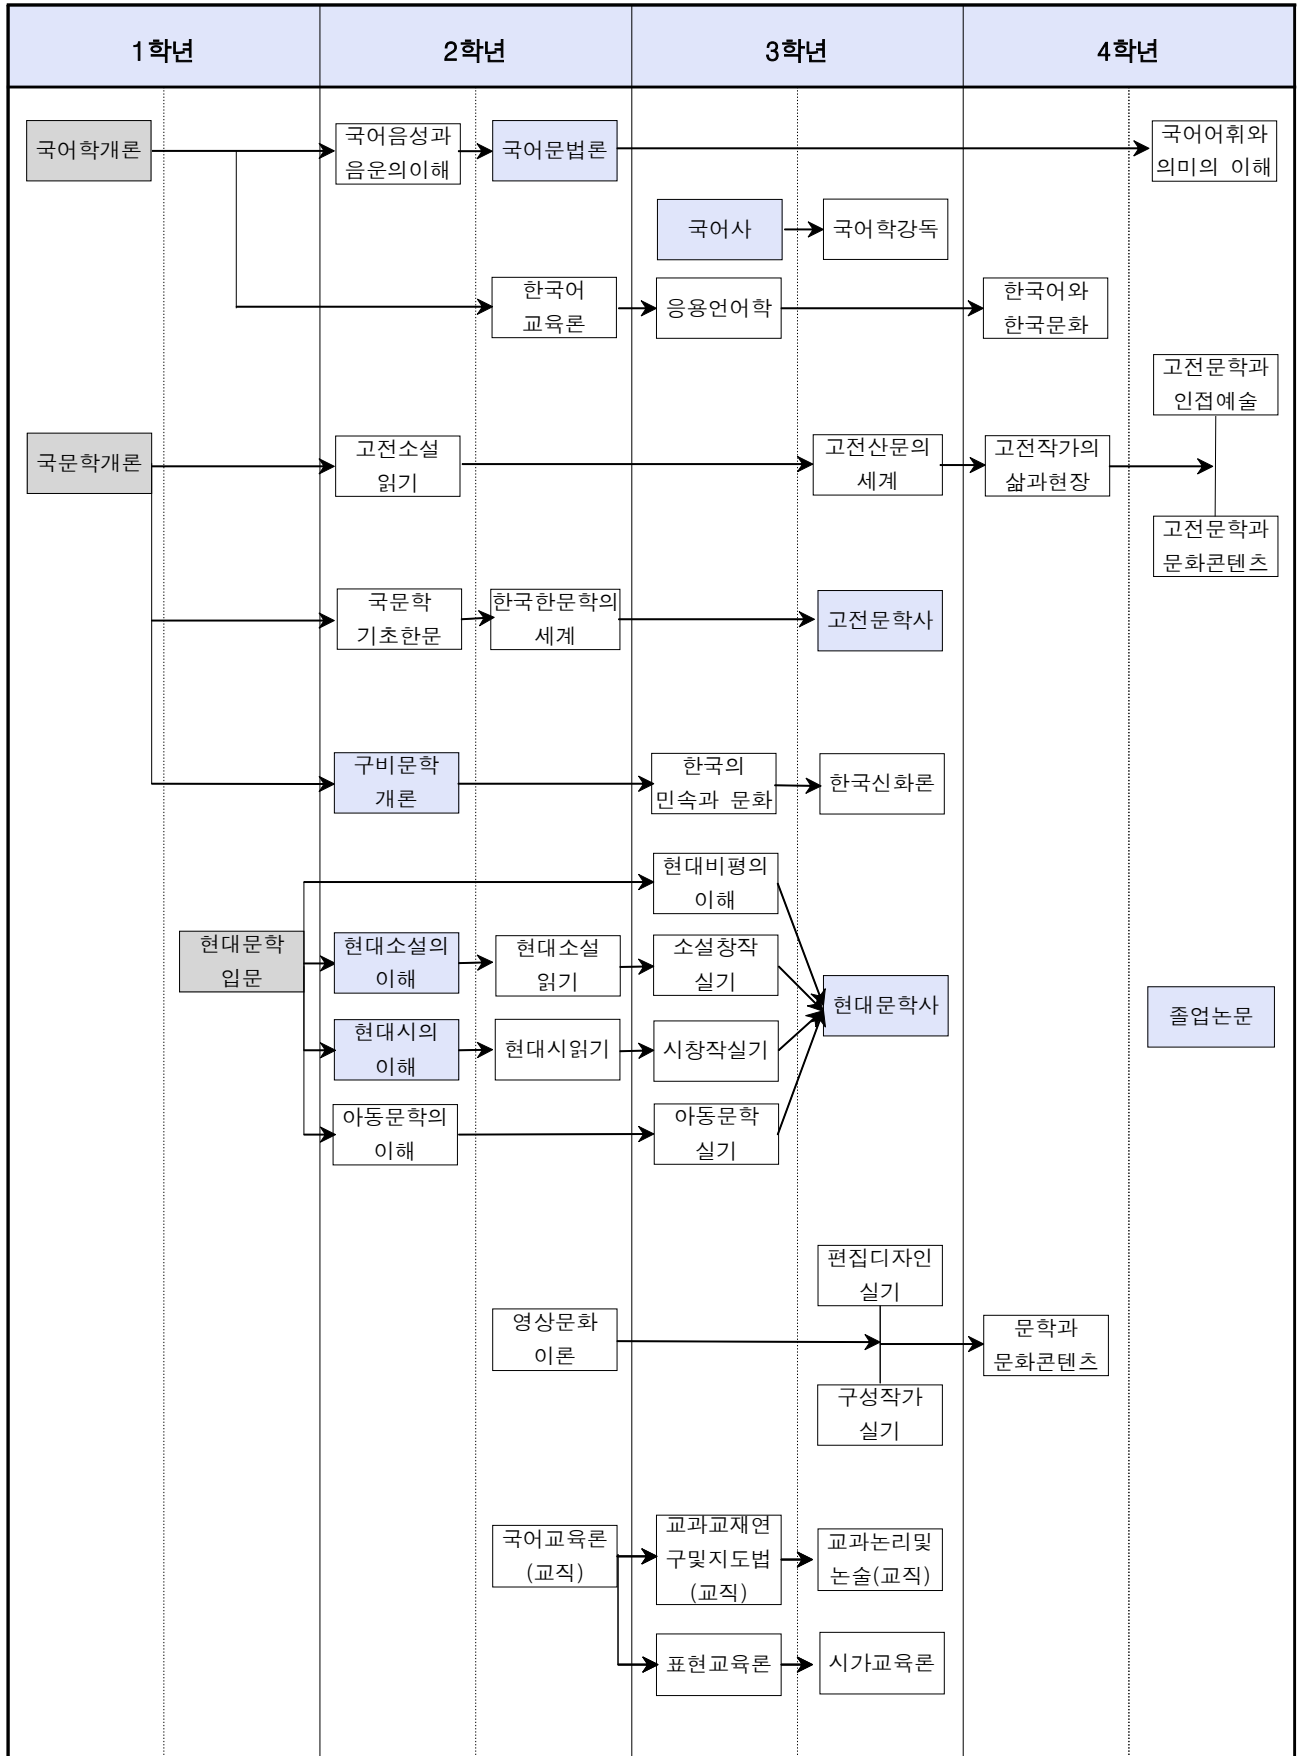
1학년

2학년

3학년

4학년

국어학개론

국어음성과 음운의이해

국어문법론

국어어휘와 의미의 이해

국어사

국어학강독

한국어 교육론

응용언어학

한국어와 한국문화

고전문학과 인접예술

국문학개론

고전소설 읽기

고전산문의 세계

고전작가의 삶과현장

고전문학과 문화콘텐츠

국문학 기초한문

한국한문학의 세계

고전문학사

구비문학 개론

한국의 민속과 문화

한국신화론

현대비평의 이해

현대문학 입문

현대소설의 이해

현대소설 읽기

소설창작 실기

현대문학사

졸업논문

현대시의 이해

현대시읽기

시창작실기

아동문학의 이해

아동문학 실기

편집디자인 실기

영상문화 이론

문학과 문화콘텐츠

구성작가 실기

국어교육론 (교직)

교과교재연구및지도법 (교직)

교과논리및 논술(교직)

표현교육론

시가교육론